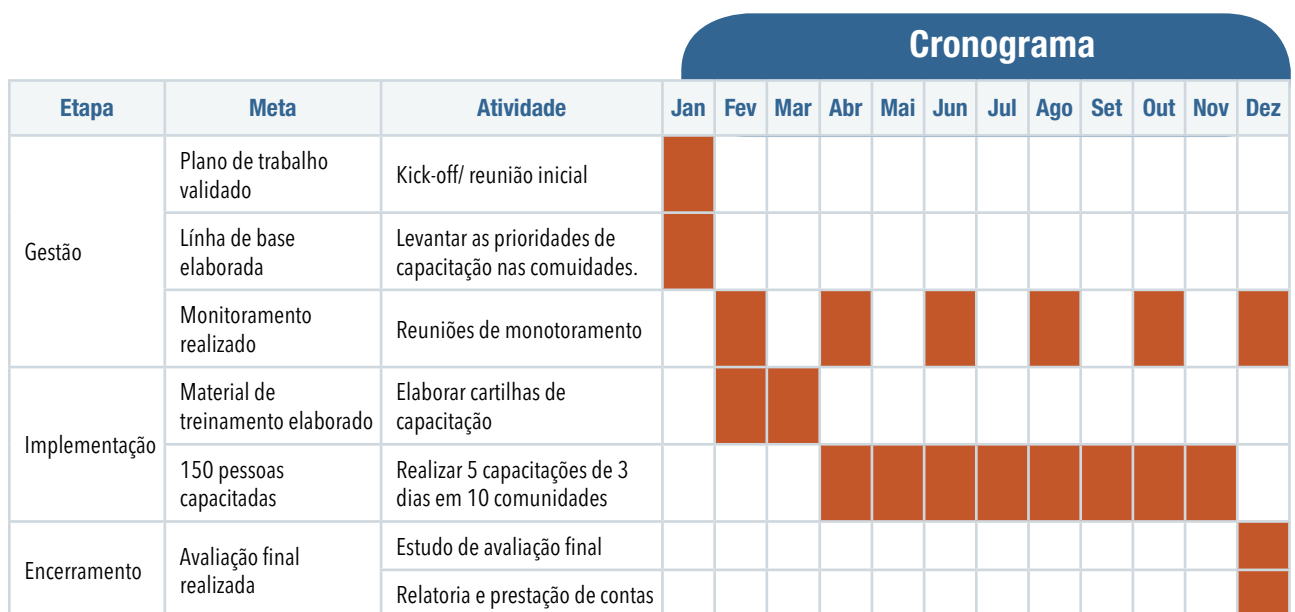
Cronograma

| Etapa | Meta | Atividade | Jan | Fev | Mar | Abr | Mai | Jun | Jul | Ago | Set | Out | Nov | Dez |
|---|---|---|---|---|---|---|---|---|---|---|---|---|---|---|
| Gestão | Plano de trabalho validado | Kick-off/ reunião inicial | | | | | | | | | | | | |
| | Línha de base elaborada | Levantar as prioridades de capacitação nas comuidades. | | | | | | | | | | | | |
| | Monitoramento realizado | Reuniões de monotoramento | | | | | | | | | | | | |
| Implementação | Material de treinamento elaborado | Elaborar cartilhas de capacitação | | | | | | | | | | | | |
| | 150 pessoas capacitadas | Realizar 5 capacitações de 3 dias em 10 comunidades | | | | | | | | | | | | |
| Encerramento | Avaliação final realizada | Estudo de avaliação final | | | | | | | | | | | | |
| | | Relatoria e prestação de contas | | | | | | | | | | | | |